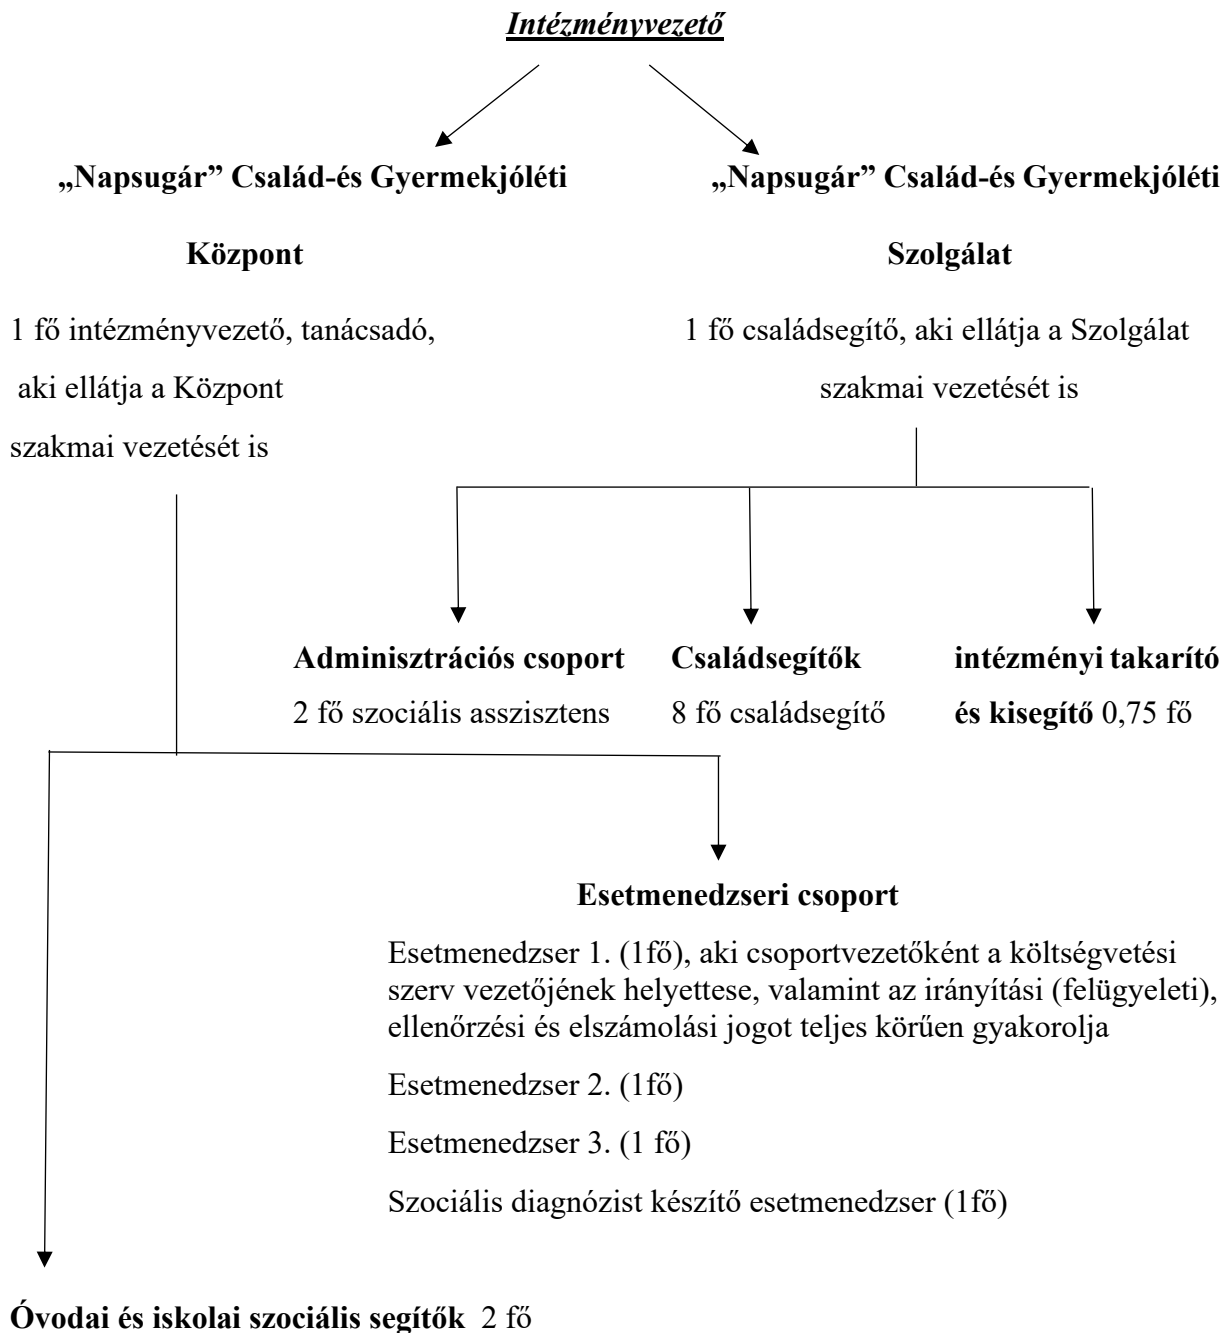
Intézményvezető

„Napsugár" Család-és Gyermekjóléti

Központ

1 fő intézményvezető, tanácsadó, aki ellátja a Központ szakmai vezetését is

„Napsugár" Család-és Gyermekjóléti

Szolgálat

1 fő családsegítő, aki ellátja a Szolgálat szakmai vezetését is

Adminisztrációs csoport
2 fő szociális asszisztens

Családsegítők
8 fő családsegítő

intézményi takarító és kisegítő 0,75 fő

Esetmenedzseri csoport

Esetmenedzser 1. (1fő), aki csoportvezetőként a költségvetési szerv vezetőjének helyettese, valamint az irányítási (felügyeleti), ellenőrzési és elszámolási jogot teljes körűen gyakorolja

Esetmenedzser 2. (1fő)

Esetmenedzser 3. (1 fő)

Szociális diagnózist készítő esetmenedzser (1fő)

Óvodai és iskolai szociális segítők 2 fő